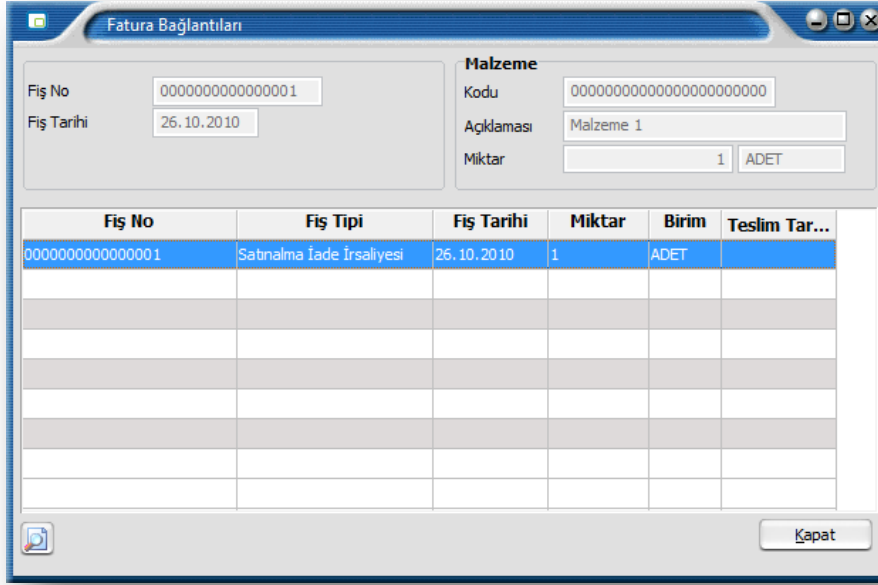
Fatura Bağlantıları

Fiş No 0000000000000001
Fiş Tarihi 26.10.2010

Malzeme
Kodu 0000000000000000000000
Açıklaması Malzeme 1
Miktar 1 ADET

| Fiş No | Fiş Tipi | Fiş Tarihi | Miktar | Birim | Teslim Tar... |
|---|---|---|---|---|---|
| 0000000000000001 | Satınalma İade İrsaliyesi | 26.10.2010 | 1 | ADET | |

Kapat